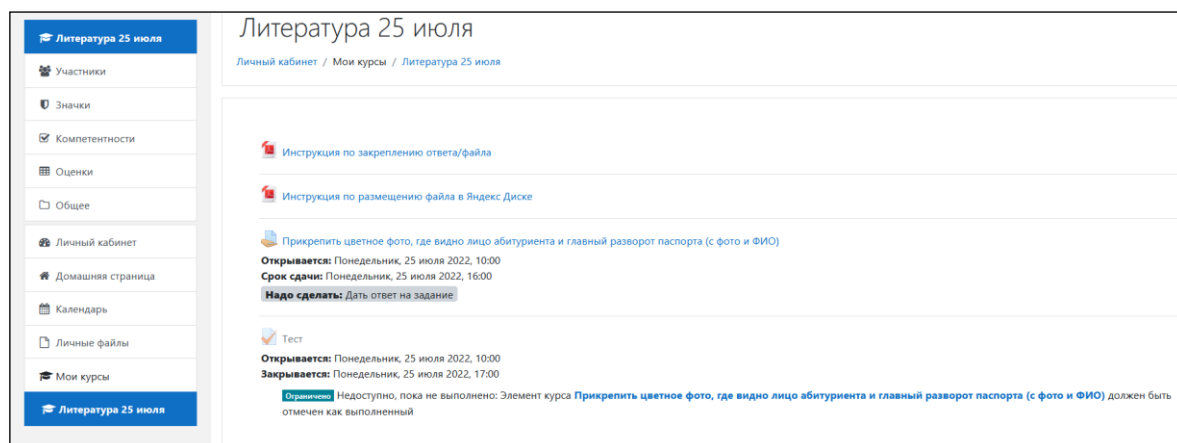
Литература 25 июля
Участники
Значки
Компетентности
Оценки
Общее
Личный кабинет
Домашняя страница
Календарь
Личные файлы
Мои курсы
Литература 25 июля

Литература 25 июля

Личный кабинет / Мои курсы / Литература 25 июля

Инструкция по закреплению ответа/файла

Инструкция по размещению файла в Яндекс Диске

Прикрепить цветное фото, где видно лицо абитуриента и главный разворот паспорта (с фото и ФИО)
Открывается: Понедельник, 25 июля 2022, 10:00
Срок сдачи: Понедельник, 25 июля 2022, 16:00
Надо сделать: Дать ответ на задание

Тест
Открывается: Понедельник, 25 июля 2022, 10:00
Закрывается: Понедельник, 25 июля 2022, 17:00
Ограничено Недоступно, пока не выполнено: Элемент курса Прикрепить цветное фото, где видно лицо абитуриента и главный разворот паспорта (с фото и ФИО) должен быть отмечен как выполненный